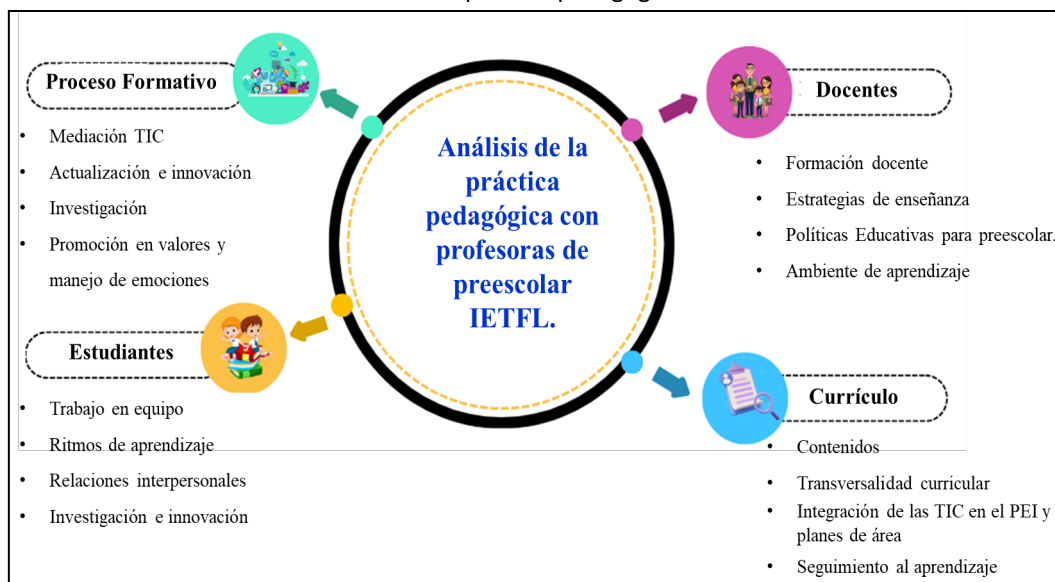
Análisis de la práctica pedagógica con profesoras de preescolar IETFL.

Proceso Formativo
- Mediación TIC
- Actualización e innovación
- Investigación
- Promoción en valores y manejo de emociones

Docentes
- Formación docente
- Estrategias de enseñanza
- Políticas Educativas para preescolar.
- Ambiente de aprendizaje

Estudiantes
- Trabajo en equipo
- Ritmos de aprendizaje
- Relaciones interpersonales
- Investigación e innovación

Currículo
- Contenidos
- Transversalidad curricular
- Integración de las TIC en el PEI y planes de área
- Seguimiento al aprendizaje